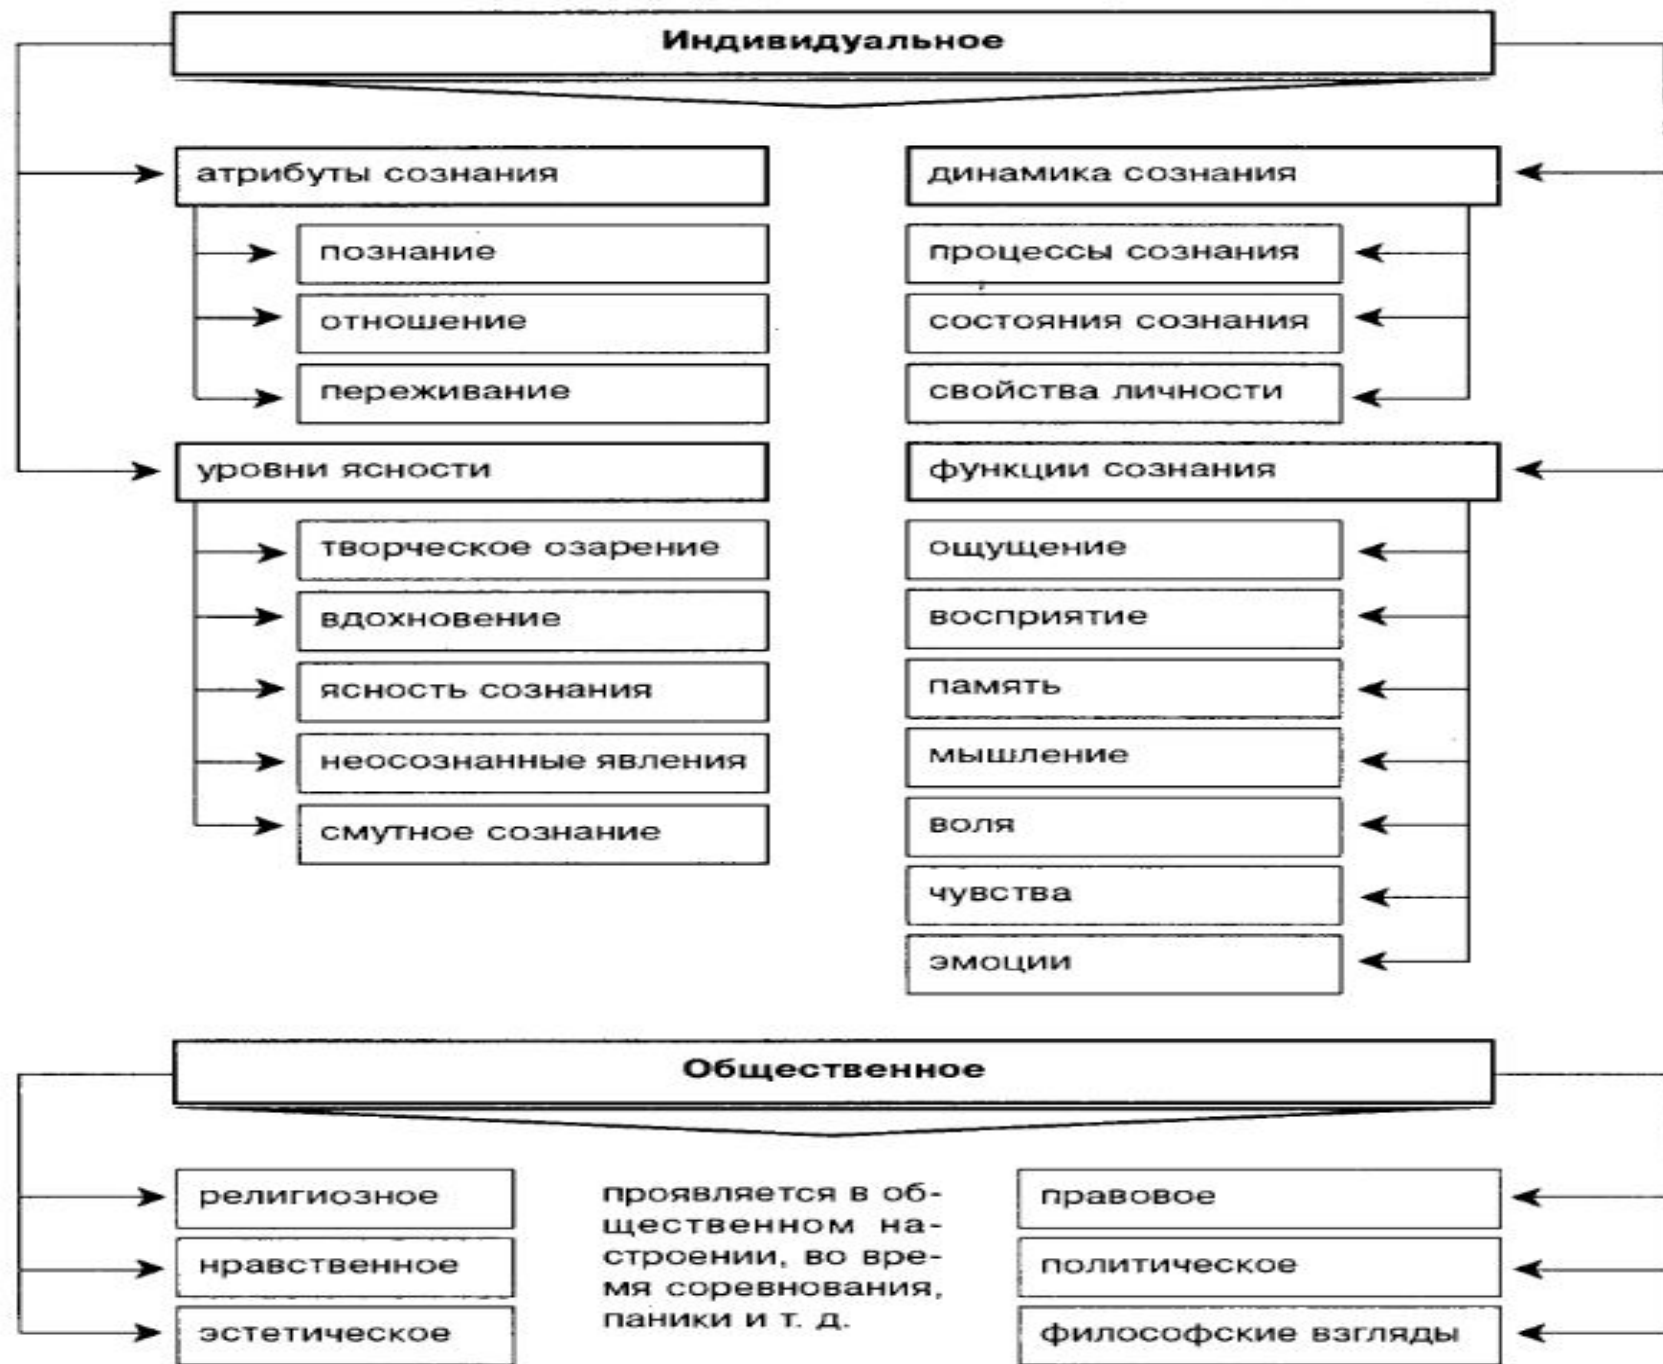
Индивидуальное

атрибуты сознания

познание

отношение

переживание

уровни ясности

творческое озарение

вдохновение

ясность сознания

неосознанные явления

смутное сознание

динамика сознания

процессы сознания

состояния сознания

свойства личности

функции сознания

ощущение

восприятие

память

мышление

воля

чувства

эмоции

Общественное

религиозное

нравственное

эстетическое

проявляется в общественном настроении, во время соревнования, паники и т. д.

правовое

политическое

философские взгляды